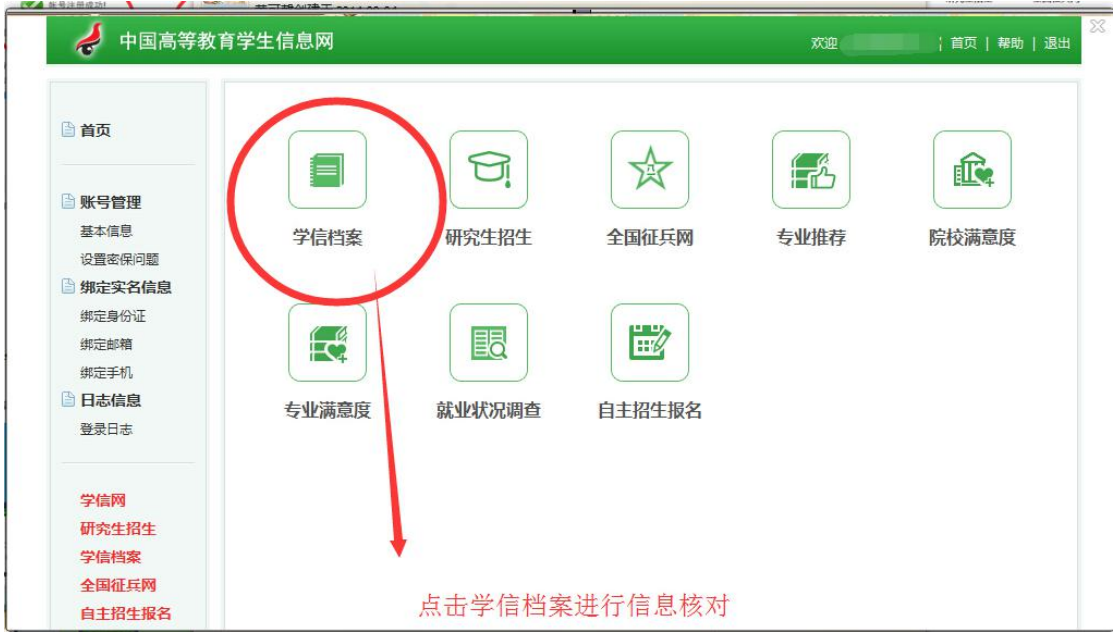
中国高等教育学生信息网

欢迎 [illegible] | 首页 | 帮助 | 退出

首页

账号管理
基本信息
设置密保问题

绑定实名信息
绑定身份证
绑定邮箱
绑定手机

日志信息
登录日志

学信网
研究生招生
学信档案
全国征兵网
自主招生报名

学信档案
研究生招生
全国征兵网
专业推荐
院校满意度
专业满意度
就业状况调查
自主招生报名

点击学信档案进行信息核对